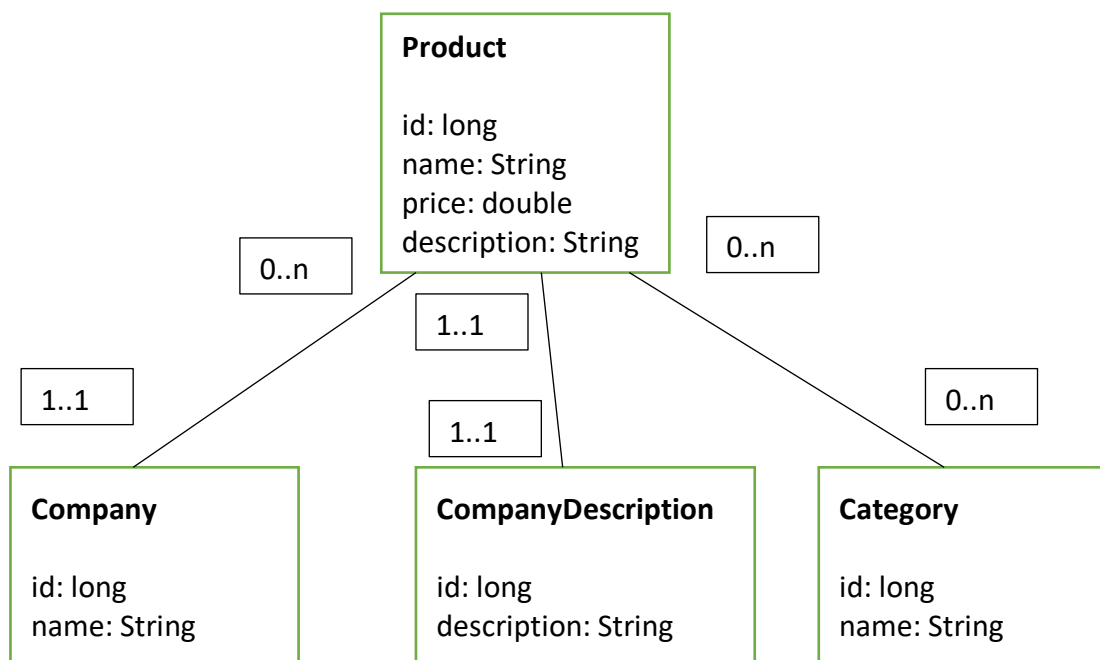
**Product**

id: long
name: String
price: double
description: String

0..n

1..1

0..n

1..1

1..1

0..n

**Company**

id: long
name: String

**CompanyDescription**

id: long
description: String

**Category**

id: long
name: String